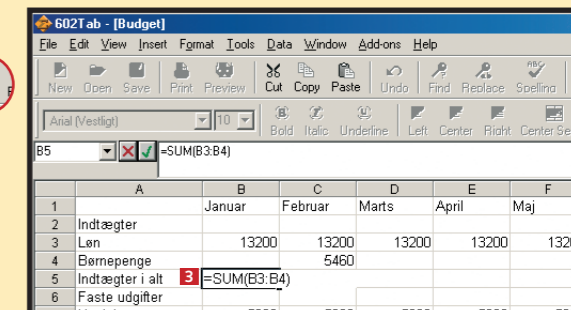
602Tab - [Budget]

File Edit View Insert Format Tools Data Window Add-ons Help

New Open Save Print Preview Cut Copy Paste Undo Find Replace Spelling

Arial (Vestligt) 10 Bold Italic Underline Left Center Right Center Se

B5 =SUM(B3:B4)

| | A | B | C | D | E | F |
|---|---|---|---|---|---|---|
| 1 | | Januar | Februar | Marts | April | Maj |
| 2 | Indtægter | | | | | |
| 3 | Løn | 13200 | 13200 | 13200 | 13200 | 132 |
| 4 | Børnepenge | | 5460 | | | |
| 5 | Indtægter i alt | 3 =SUM(B3:B4) | | | | |
| 6 | Faste udgifter | | | | | |